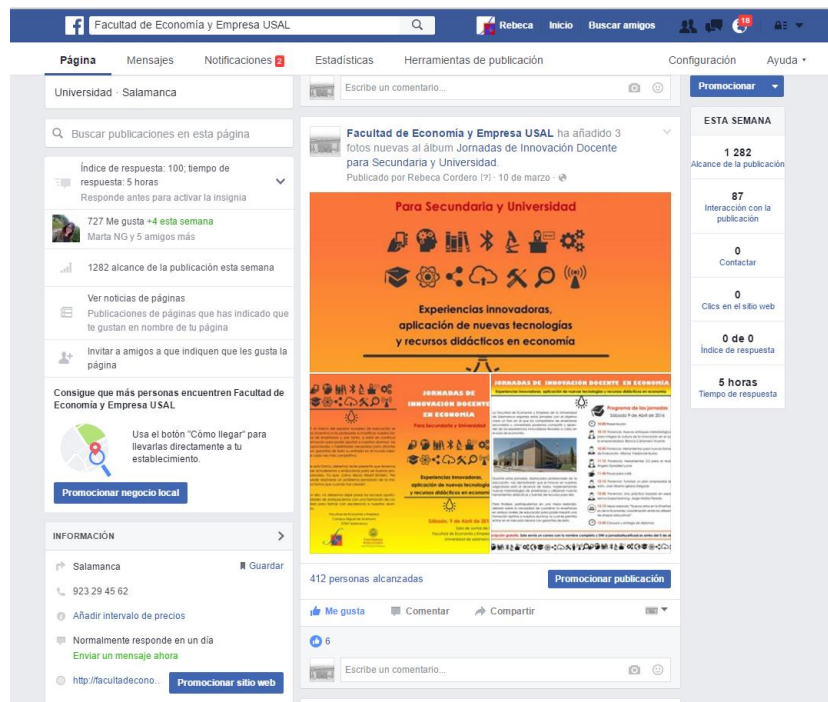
Facultad de Economía y Empresa USAL

Rebeca Inicio Buscar amigos 18

Página Mensajes Notificaciones 2 Estadísticas Herramientas de publicación Configuración Ayuda

Universidad · Salamanca

Buscar publicaciones en esta página

Índice de respuesta: 100; tiempo de respuesta: 5 horas
Responde antes para activar la insignia

727 Me gusta +4 esta semana
Marta NG y 5 amigos más

1282 alcance de la publicación esta semana

Ver noticias de páginas
Publicaciones de páginas que has indicado que te gustan en nombre de tu página

Invitar a amigos a que indiquen que les gusta la página

Consigue que más personas encuentren Facultad de Economía y Empresa USAL

Usa el botón "Cómo llegar" para llevarlas directamente a tu establecimiento.

Promocionar negocio local

INFORMACIÓN

Salamanca Guardar

923 29 45 62

Añadir intervalo de precios

Normalmente responde en un día
Enviar un mensaje ahora

http://facultadeecono... Promocionar sitio web

Escribe un comentario...

Facultad de Economía y Empresa USAL ha añadido 3 fotos nuevas al álbum Jornadas de Innovación Docente para Secundaria y Universidad.
Publicado por Rebeca Cordero [?] · 10 de marzo ·

Para Secundaria y Universidad

Experiencias innovadoras, aplicación de nuevas tecnologías y recursos didácticos en economía

JORNADAS DE INNOVACIÓN DOCENTE EN ECONOMÍA

Para Secundaria y Universidad

Experiencias innovadoras, aplicación de nuevas tecnologías y recursos didácticos en economía

Sábado, 9 de Abril de 2016

JORNADAS DE INNOVACIÓN DOCENTE EN ECONOMÍA

Programa de las Jornadas

412 personas alcanzadas Promocionar publicación

Me gusta Comentar Compartir

6

Escribe un comentario...

Promocionar

ESTA SEMANA

1 282
Alcance de la publicación

87
Interacción con la publicación

0
Contactar

0
Clics en el sitio web

0 de 0
Índice de respuesta

5 horas
Tiempo de respuesta